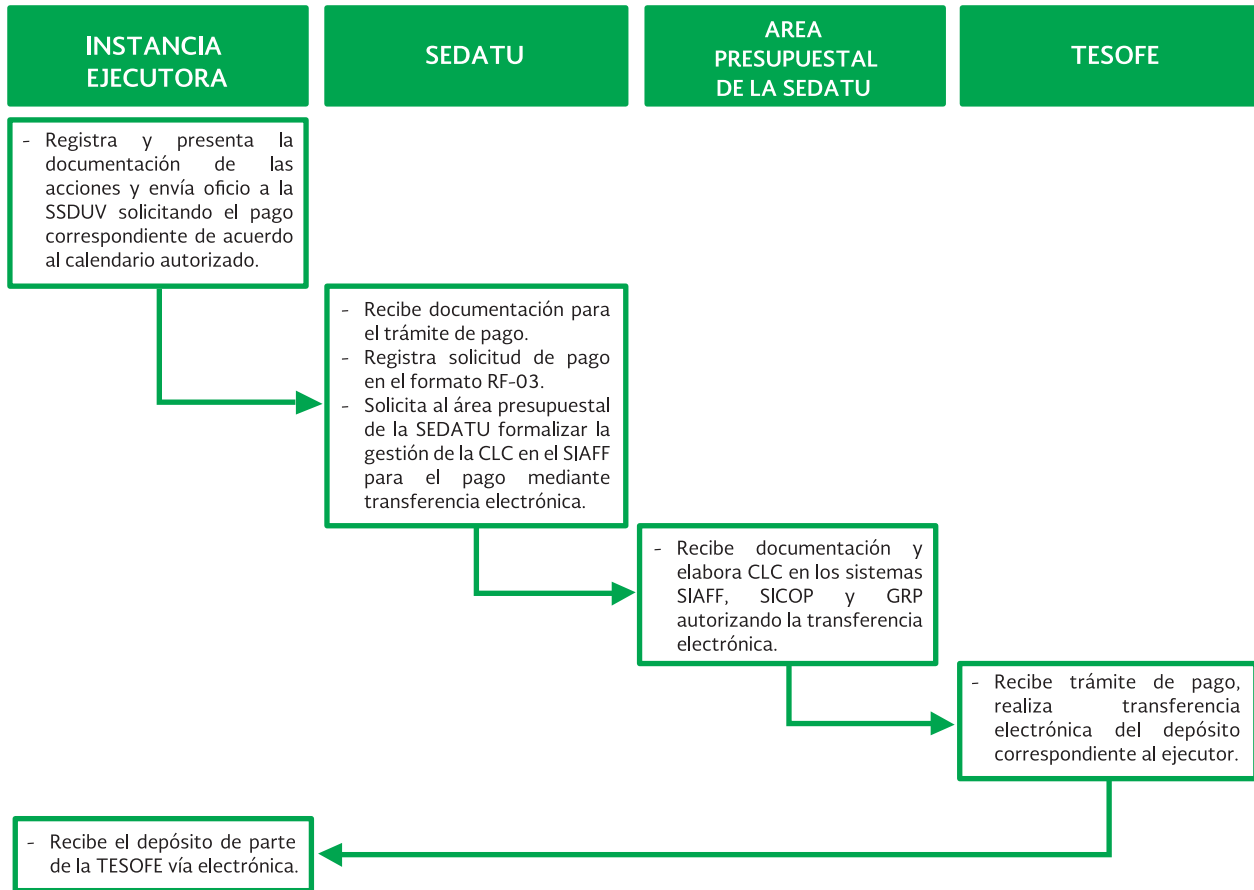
INSTANCIA EJECUTORA

SEDATU

AREA PRESUPUESTAL DE LA SEDATU

TESOFE

- Registra y presenta la documentación de las acciones y envía oficio a la SSDUV solicitando el pago correspondiente de acuerdo al calendario autorizado.

- Recibe documentación para el trámite de pago.
- Registra solicitud de pago en el formato RF-03.
- Solicita al área presupuestal de la SEDATU formalizar la gestión de la CLC en el SIAFF para el pago mediante transferencia electrónica.

- Recibe documentación y elabora CLC en los sistemas SIAFF, SICOP y GRP autorizando la transferencia electrónica.

- Recibe trámite de pago, realiza transferencia electrónica del depósito correspondiente al ejecutor.

- Recibe el depósito de parte de la TESOFE vía electrónica.